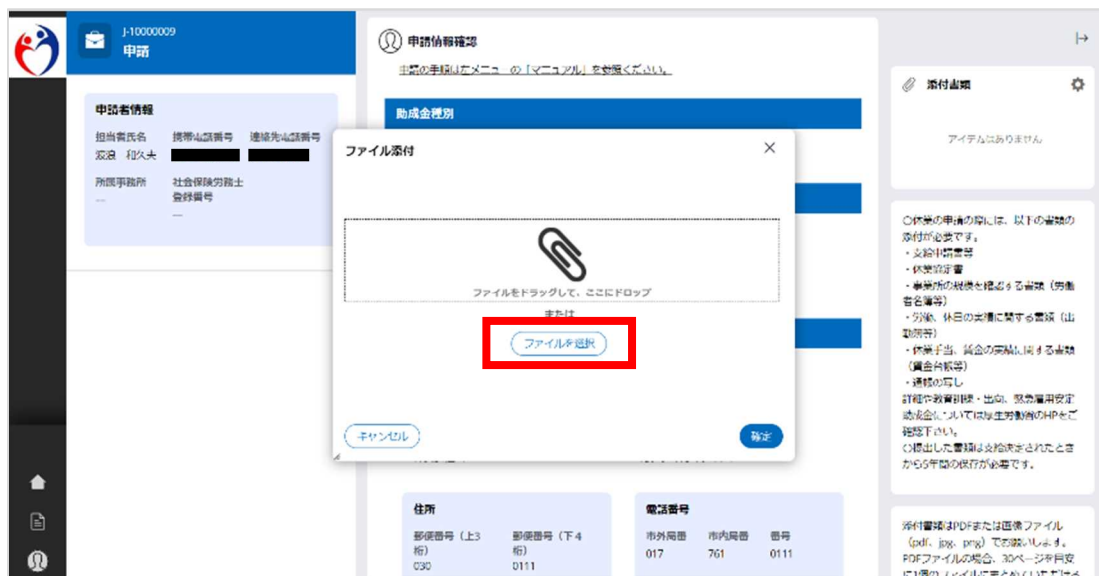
J-10000009
申請

申請者情報

担当者氏名
坂泉 和久夫

携帯電話番号

連絡先電話番号

所属事務所
—

社会保険労務士登録番号
—

申請情報確認

申請の手順は左メニュー の「マニュアル」を参照ください。

助成金種別

ファイル添付

ファイルをドラッグして、ここにドロップ

または

ファイルを選択

キャンセル

確定

住所

郵便番号（上3桁）
030

郵便番号（下4桁）
0111

電話番号

市外局番
017

市内局番
761

番号
0111

添付書類

アイテムはありません

○休業の申請の際には、以下の書類の添付が必要です。
・支給申請書
・休業協定書
・事業所の規模を確認する書類（労働者名簿等）
・労働、休日の実績に関する書類（出勤簿等）
・休業手当、賃金の実績に関する書類（賃金台帳等）
・通帳の写し
詳細や教育訓練・出向、緊急雇用安定助成金については厚生労働省のHPをご確認下さい。
○提出した書類は支給決定されたときから5年間の保存が必要です。

添付書類はPDFまたは画像ファイル（pdf、jpg、png）でお願いします。
PDFファイルの場合、30ページを目安に1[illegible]